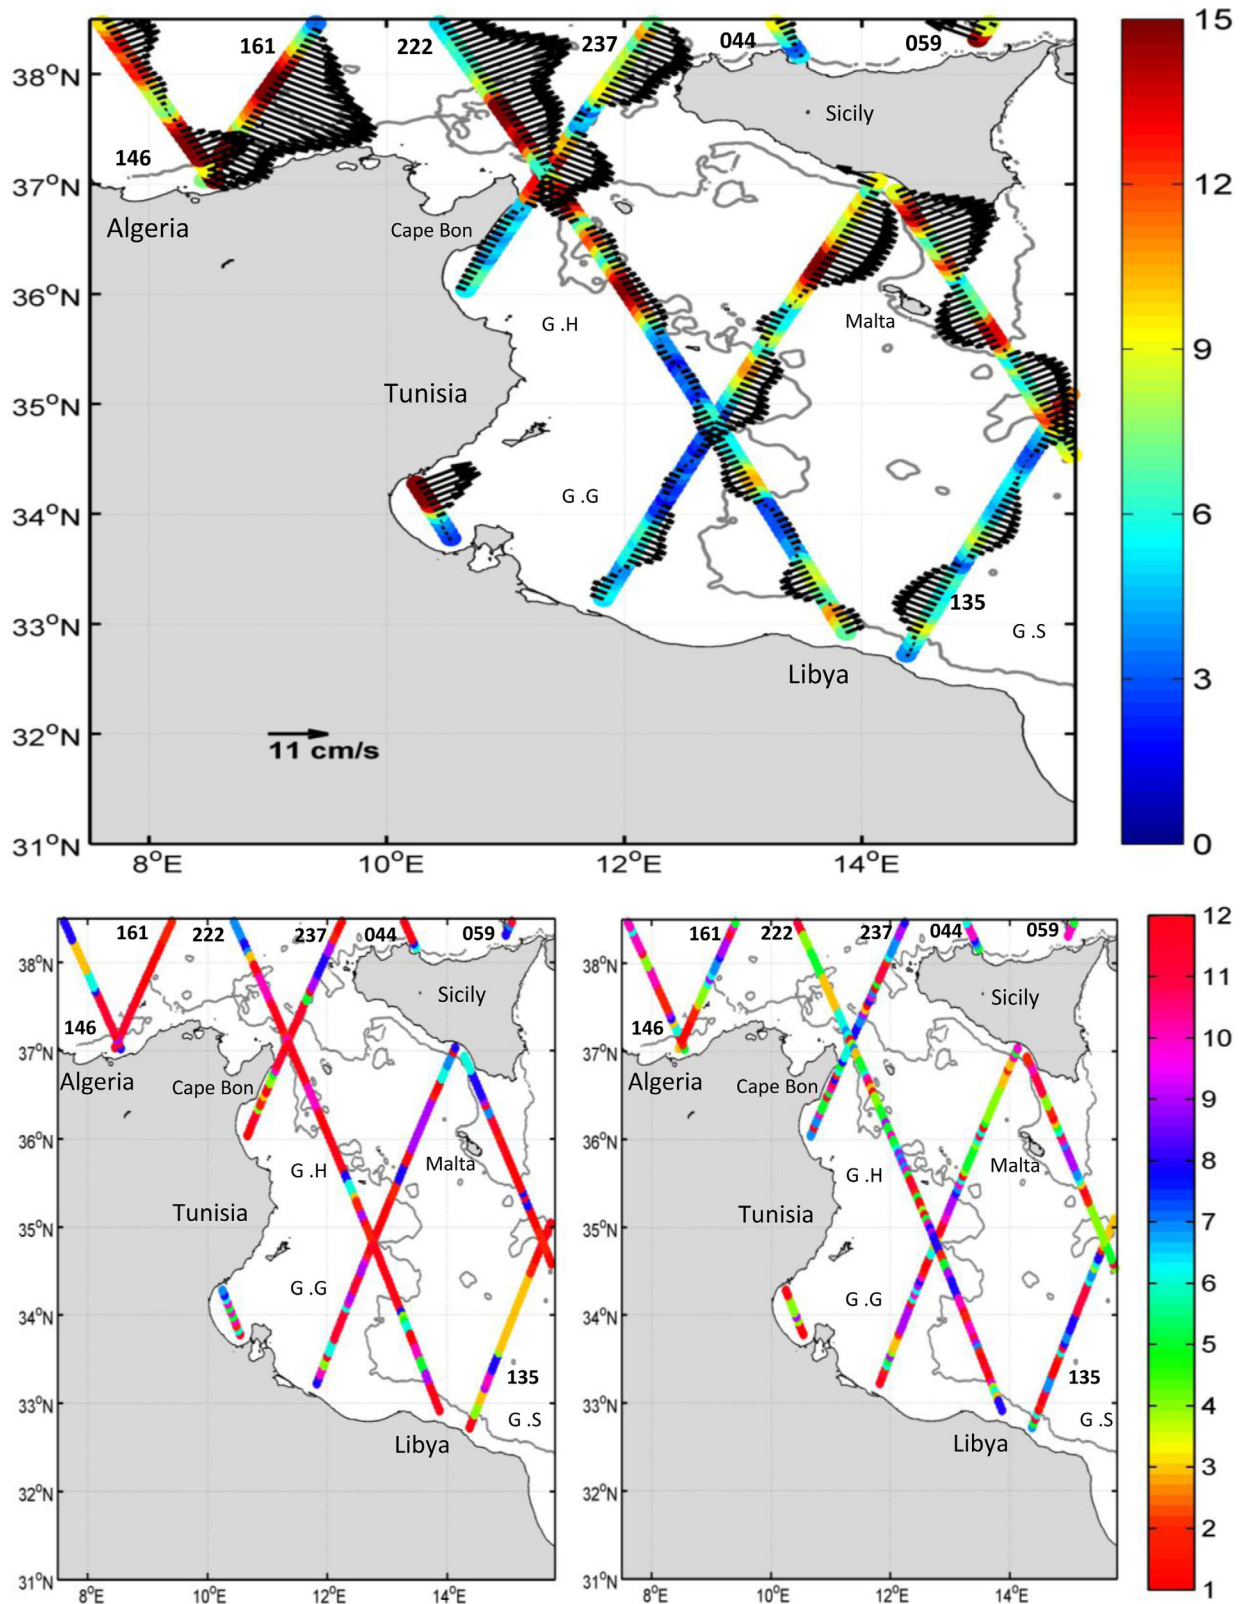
161
222
237
044
059
Sicily
146
Algeria
Cape Bon
G .H
Malta
Tunisia
G .G
135
G .S
Libya
11 cm/s
38°N
37°N
36°N
35°N
34°N
33°N
32°N
31°N
8°E
10°E
12°E
14°E
15
12
9
6
3
0

161
222
237
044
059
Sicily
146
Algeria
Cape Bon
G .H
Malta
Tunisia
G .G
135
G .S
Libya
38°N
37°N
36°N
35°N
34°N
33°N
32°N
31°N
8°E
10°E
12°E
14°E

161
222
237
044
059
Sicily
146
Algeria
Cape Bon
G .H
Malta
Tunisia
G .G
135
G .S
Libya
38°N
37°N
36°N
35°N
34°N
33°N
32°N
31°N
8°E
10°E
12°E
14°E
12
11
10
9
8
7
6
5
4
3
2
1